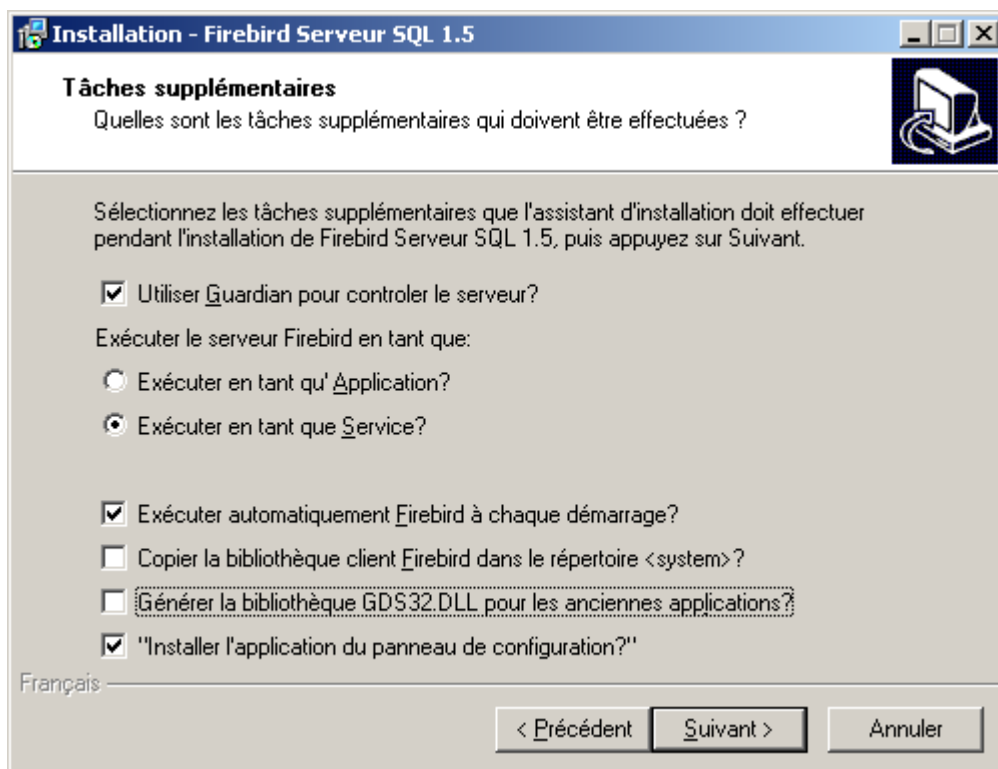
Installation - Firebird Serveur SQL 1.5

Tâches supplémentaires
Quelles sont les tâches supplémentaires qui doivent être effectuées ?

Sélectionnez les tâches supplémentaires que l'assistant d'installation doit effectuer pendant l'installation de Firebird Serveur SQL 1.5, puis appuyez sur Suivant.

☑ Utiliser Guardian pour controler le serveur?

Exécuter le serveur Firebird en tant que:

○ Exécuter en tant qu' Application?

◉ Exécuter en tant que Service?

☑ Exécuter automatiquement Firebird à chaque démarrage?

☐ Copier la bibliothèque client Firebird dans le répertoire <system>?

☐ Générer la bibliothèque GDS32.DLL pour les anciennes applications?

☑ "Installer l'application du panneau de configuration?"

Français

< Précédent | Suivant > | Annuler